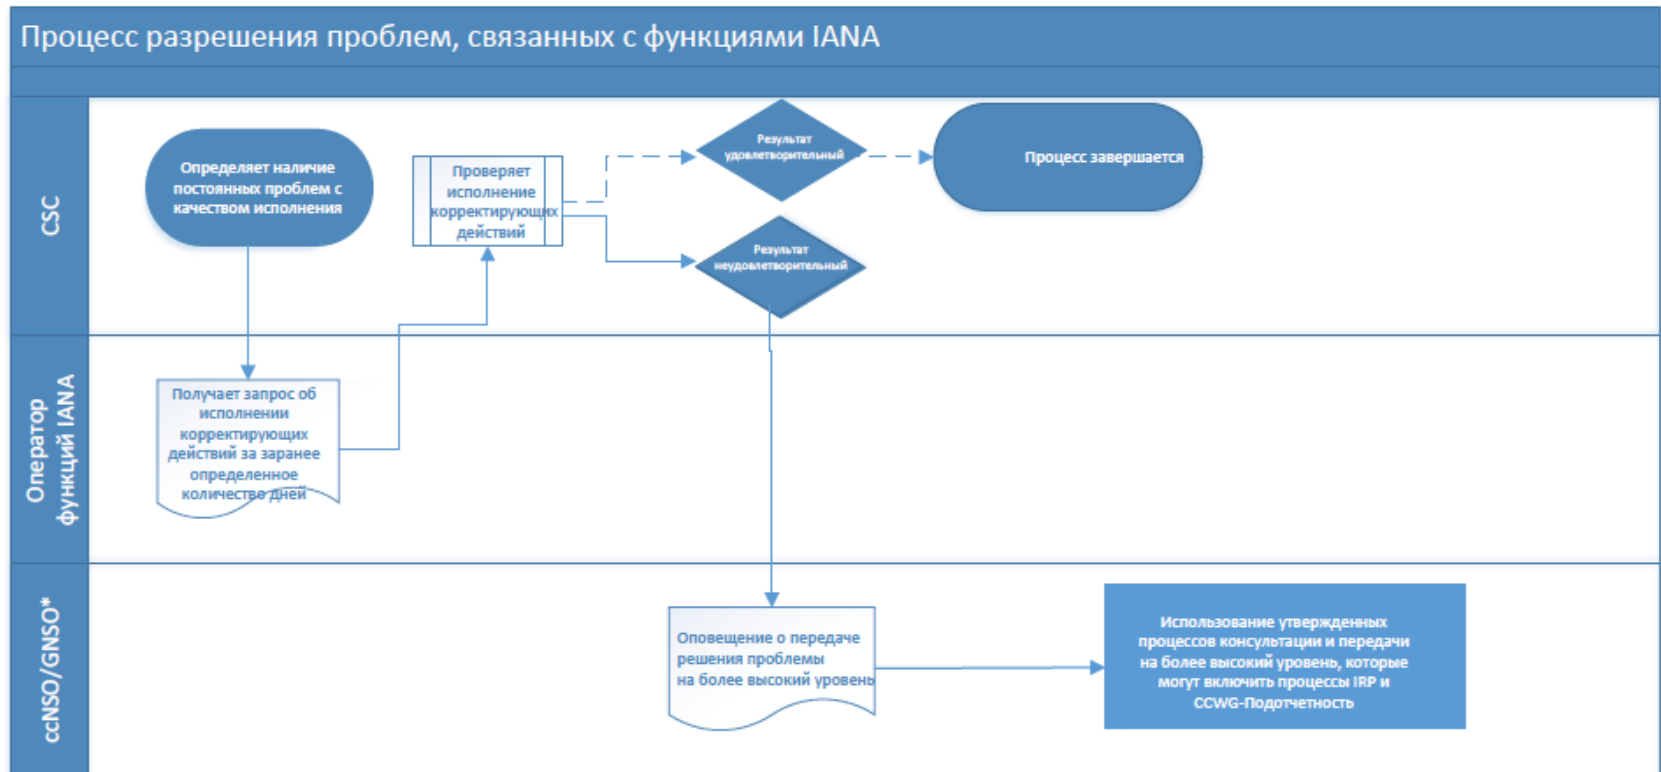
Процесс разрешения проблем, связанных с функциями IANA

CSC

Определяет наличие постоянных проблем с качеством исполнения

Проверяет исполнение корректирующих действий

Результат удовлетворительный

Процесс завершается

Результат неудовлетворительный

Оператор функций IANA

Получает запрос об исполнении корректирующих действий за заранее определенное количество дней

ccNSO/GNSO*

Оповещение о передаче решения проблемы на более высокий уровень

Использование утвержденных процессов консультации и передачи на более высокий уровень, которые могут включить процессы IRP и CCWG-Подотчетность